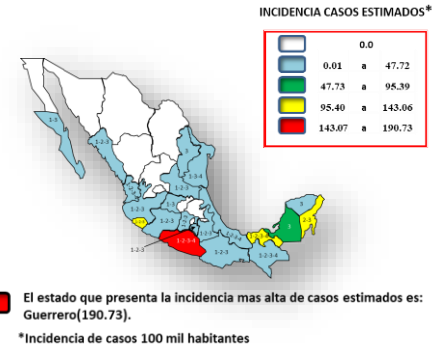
INCIDENCIA CASOS ESTIMADOS*

| | | | |
|---|---|---|---|
| | 0.0 | | |
| | 0.01 | a | 47.72 |
| | 47.73 | a | 95.39 |
| | 95.40 | a | 143.06 |
| | 143.07 | a | 190.73 |

1-2

1-2-3-4

1-2-3-4

3

1-2-3

1-2-3

1-2-3

1-2-3-4

1-2-3

1-2-3

1-2-3-4

1-2-3

3

2-3

1-2-3

El estado que presenta la incidencia mas alta de casos estimados es: Guerrero(190.73).

*Incidencia de casos 100 mil habitantes